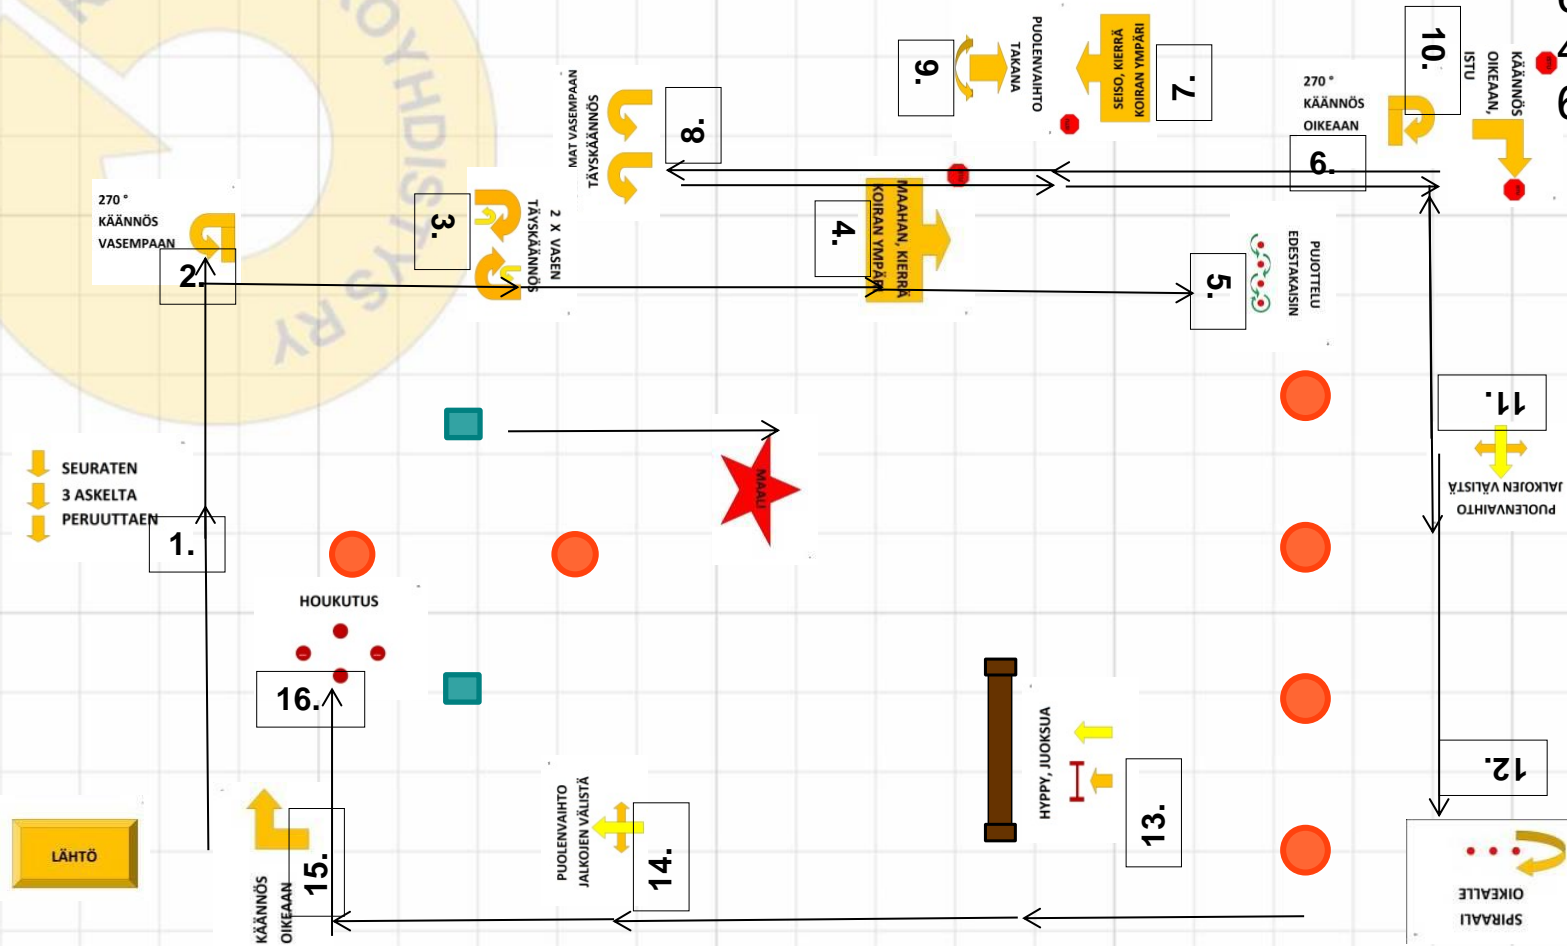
270 °
KÄÄNNÖS
VASEMPAAN

2.

3.

2 X VASEN
TÄYSKÄÄNNÖS

MAT VASEMPAAN
TÄYSKÄÄNNÖS

8.

4.

MAAHAN, KIERRÄ KOIRAN YMPÄRI

9.

PUOLENVAIHTO
TAKANA

SEISO, KIERRÄ
KOIRAN YMPÄRI

7.

270 °
KÄÄNNÖS
OIKEAAN

6.

10.

KÄÄNNÖS
OIKEAAN,
ISTU

5.

PUJOTTELU
EDESTAKAISIN

11.

PUOLENVAIHTO
JALKOJEN VÄLISTÄ

SEURATEN
3 ASKELTA
PERUUTTAEN

1.

MAALI

HOUKUTUS

16.

HYPPY, JUOKSUA

13.

12.

SPIRAALI
OIKEALLE

LÄHTÖ

15.

KÄÄNNÖS
OIKEAAN

PUOLENVAIHTO
JALKOJEN VÄLISTÄ

14.